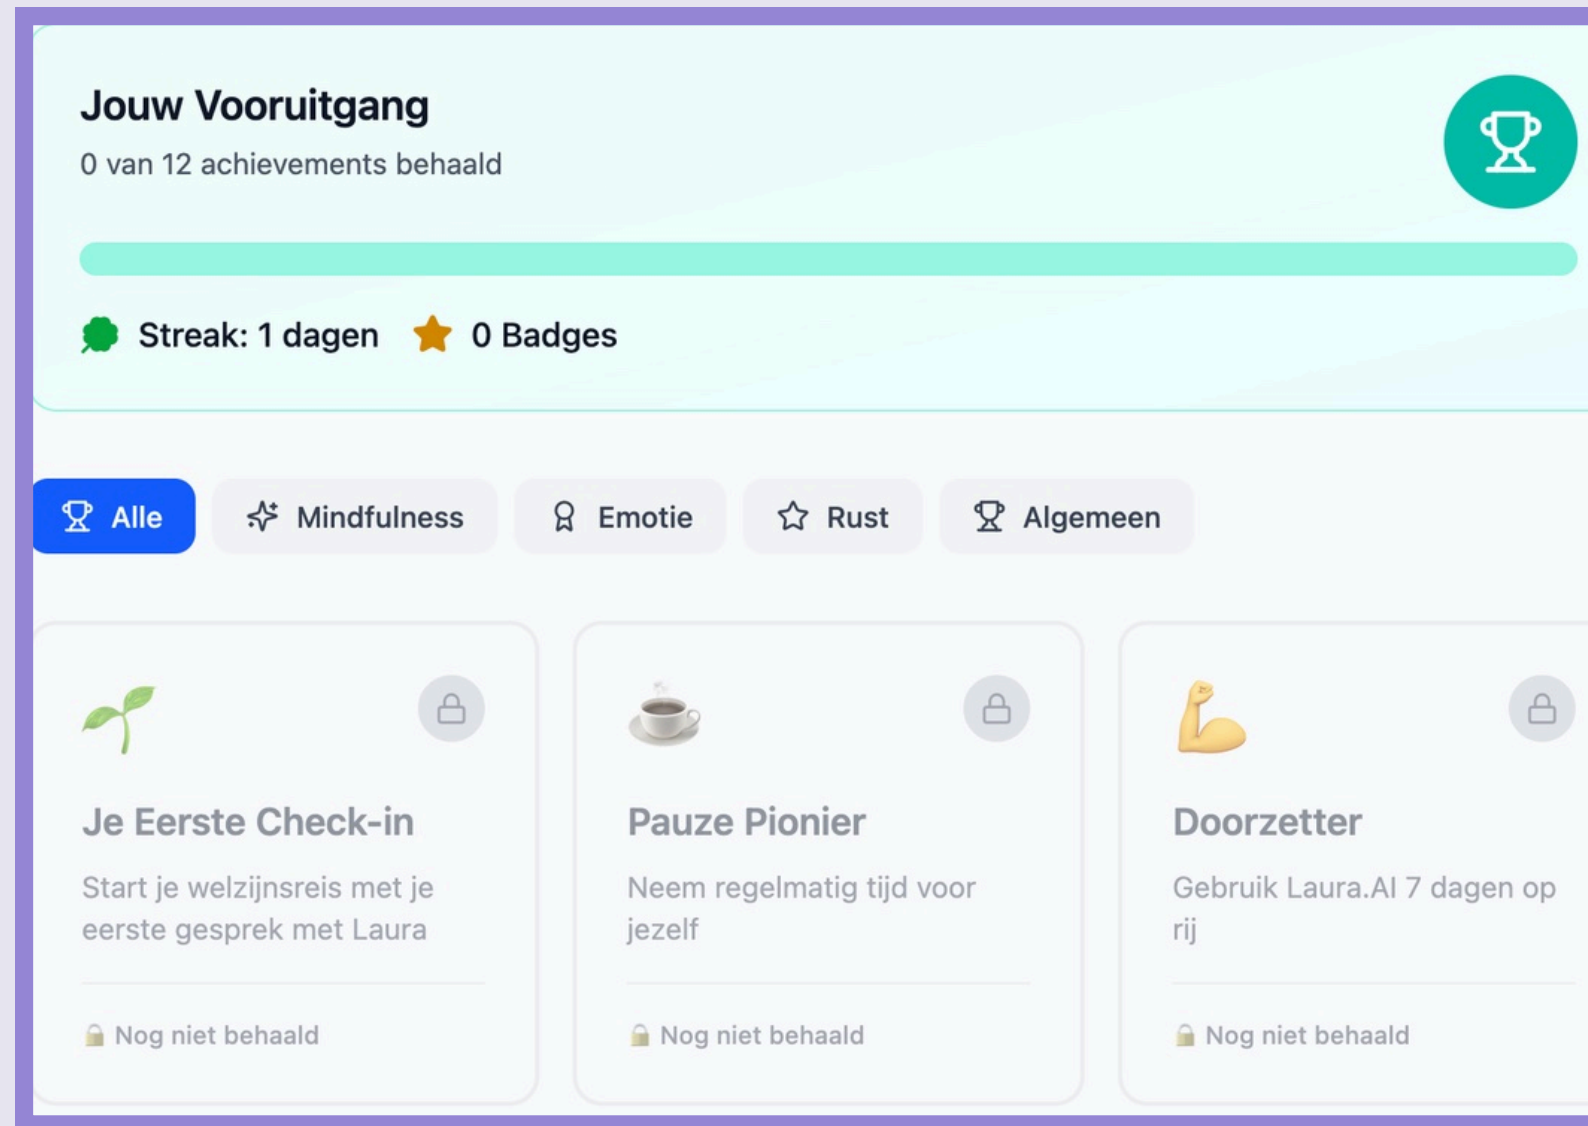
Jouw Vooruitgang
0 van 12 achievements behaald

Streak: 1 dagen 0 Badges

Alle Mindfulness Emotie Rust Algemeen

Je Eerste Check-in
Start je welzijnsreis met je eerste gesprek met Laura
Nog niet behaald

Pauze Pionier
Neem regelmatig tijd voor jezelf
Nog niet behaald

Doorzetter
Gebruik Laura.AI 7 dagen op rij
Nog niet behaald